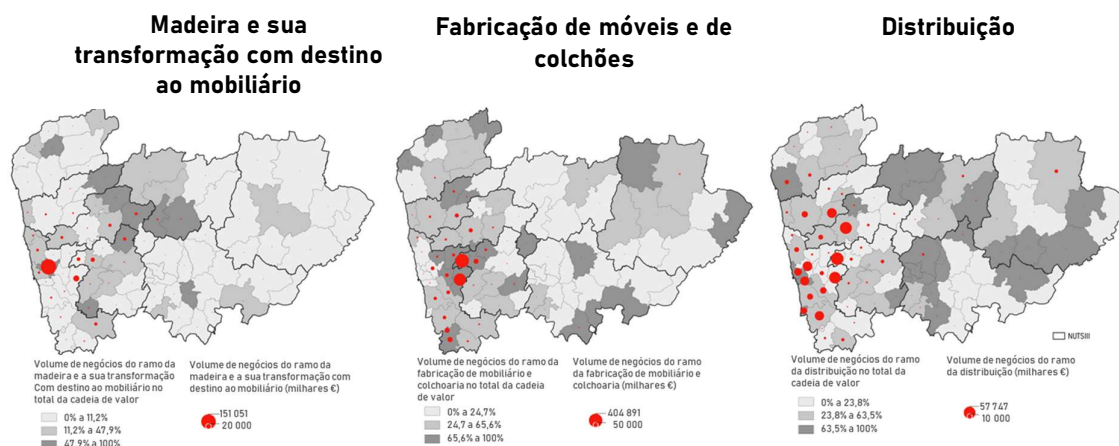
Madeira e sua transformação com destino ao mobiliário

Volume de negócios do ramo da madeira e a sua transformação Com destino ao mobiliário no total da cadeia de valor

0% a 11,2%
11,2% a 47,9%
47,9% a 100%

Volume de negócios do ramo da madeira e a sua transformação com destino ao mobiliário (milhares €)

151 051
20 000

Fabricação de móveis e de colchões

Volume de negócios do ramo da fabricação de mobiliário e colchoaria no total da cadeia de valor

0% a 24,7%
24,7 a 65,6%
65,6% a 100%

Volume de negócios do ramo da fabricação de mobiliário e colchoaria (milhares €)

404 891
50 000

Distribuição

NUTSIII

Volume de negócios do ramo da distribuição no total da cadeia de valor

0% a 23,8%
23,8% a 63,5%
63,5% a 100%

Volume de negócios do ramo da distribuição (milhares €)

57 747
10 000